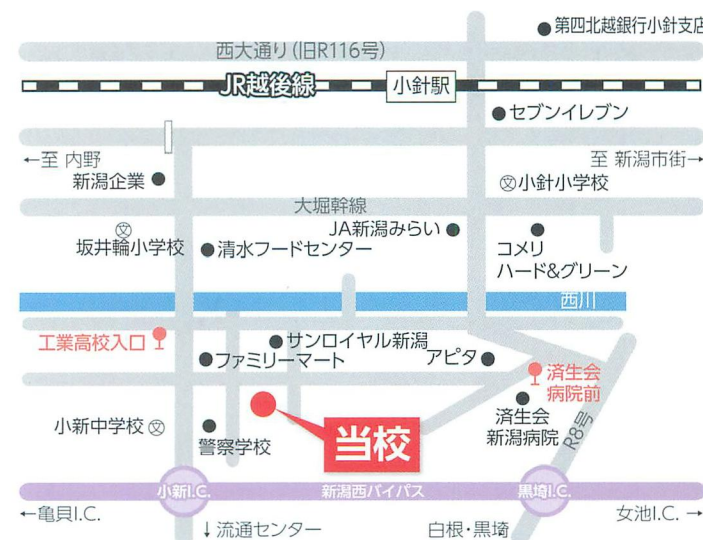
第四北越銀行小針支店
西大通り(旧R116号)
JR越後線
小針駅
セブンイレブン
←至 内野
至 新潟市街→
新潟企業
小針小学校
大堀幹線
坂井輪小学校
清水フードセンター
JA新潟みらい
コメリ ハード&グリーン
西川
工業高校入口
サンロイヤル新潟
ファミリーマート
アピタ
済生会 病院前
小新中学校
警察学校
当校
済生会 新潟病院
R8号
小新I.C.
新潟西バイパス
黒埼I.C.
←亀貝I.C.
↓流通センター
白根・黒埼
女池I.C. →